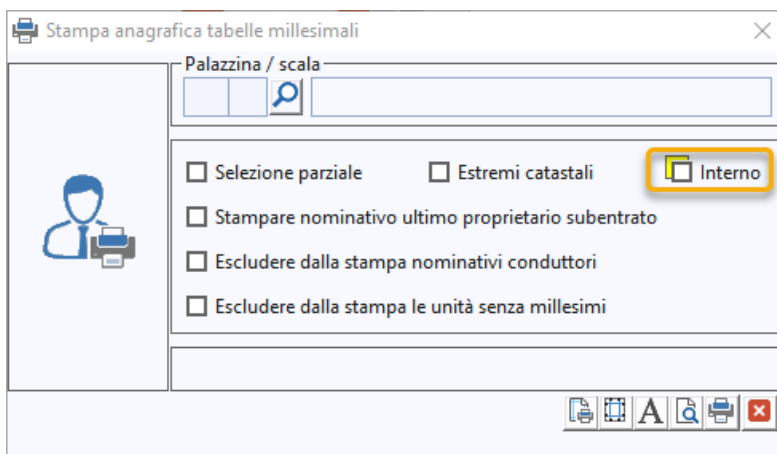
Stampa anagrafica tabelle millesimali

Palazzina / scala

Selezione parziale
Estremi catastali
Interno
Stampare nominativo ultimo proprietario subentrato
Escludere dalla stampa nominativi conduttori
Escludere dalla stampa le unità senza millesimi

A